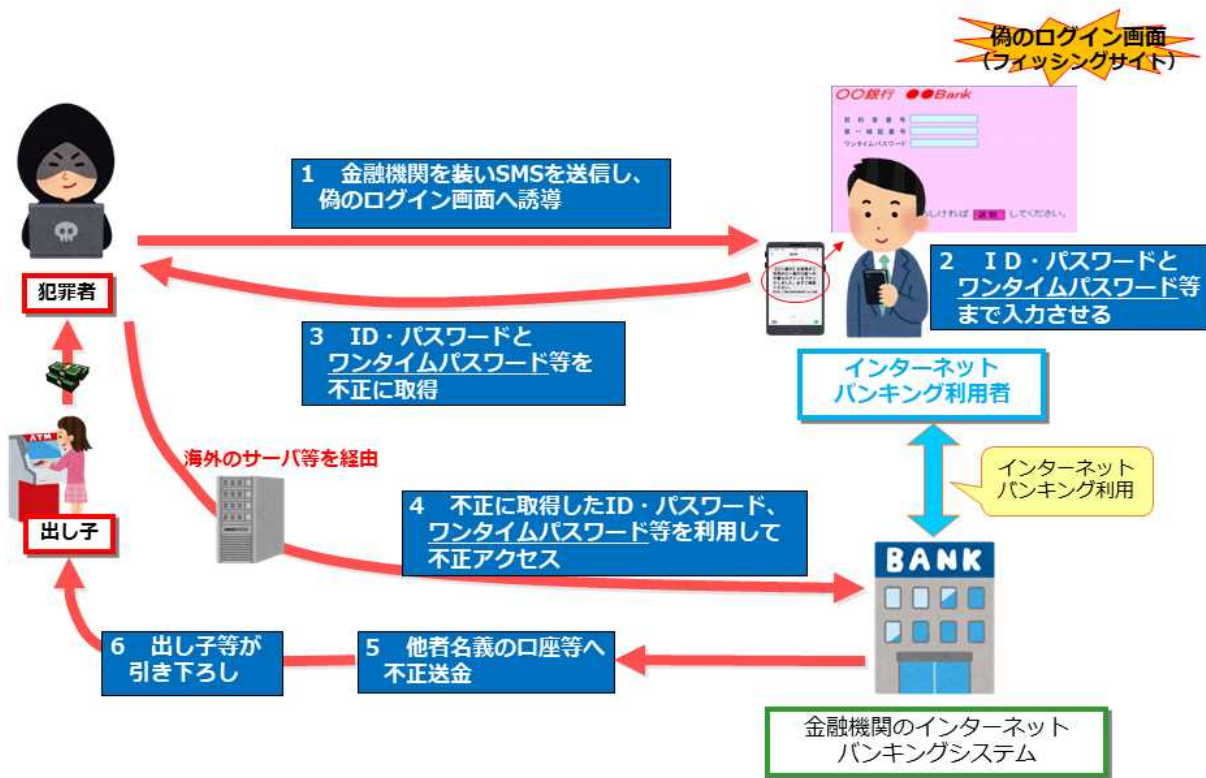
偽のログイン画面
（フィッシングサイト）

○○銀行 ●●Bank

契約者番号
第一暗証番号
ワンタイムパスワード

しければ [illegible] してください。

1　金融機関を装いSMSを送信し、偽のログイン画面へ誘導

犯罪者

2　ＩＤ・パスワードとワンタイムパスワード等まで入力させる

3　ID・パスワードとワンタイムパスワード等を不正に取得

インターネットバンキング利用者

海外のサーバ等を経由

インターネットバンキング利用

ATM

出し子

4　不正に取得したID・パスワード、ワンタイムパスワード等を利用して不正アクセス

BANK

6　出し子等が引き下ろし

5　他者名義の口座等へ不正送金

金融機関のインターネットバンキングシステム